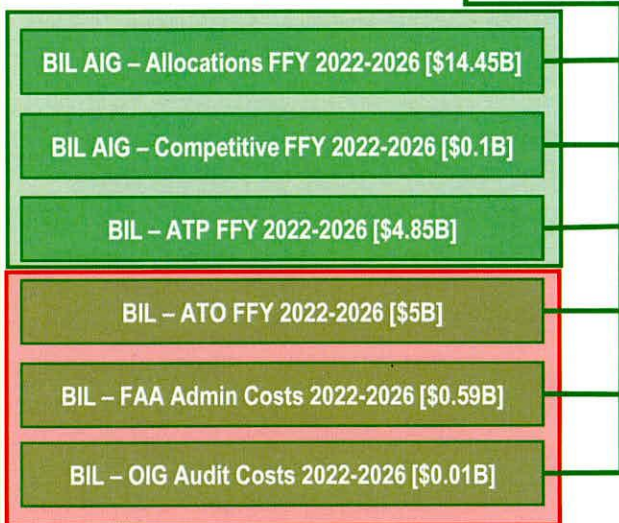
BIL AIG – Allocations FFY 2022-2026 [$14.45B]

BIL AIG – Competitive FFY 2022-2026 [$0.1B]

BIL – ATP FFY 2022-2026 [$4.85B]

BIL – ATO FFY 2022-2026 [$5B]

BIL – FAA Admin Costs 2022-2026 [$0.59B]

BIL – OIG Audit Costs 2022-2026 [$0.01B]